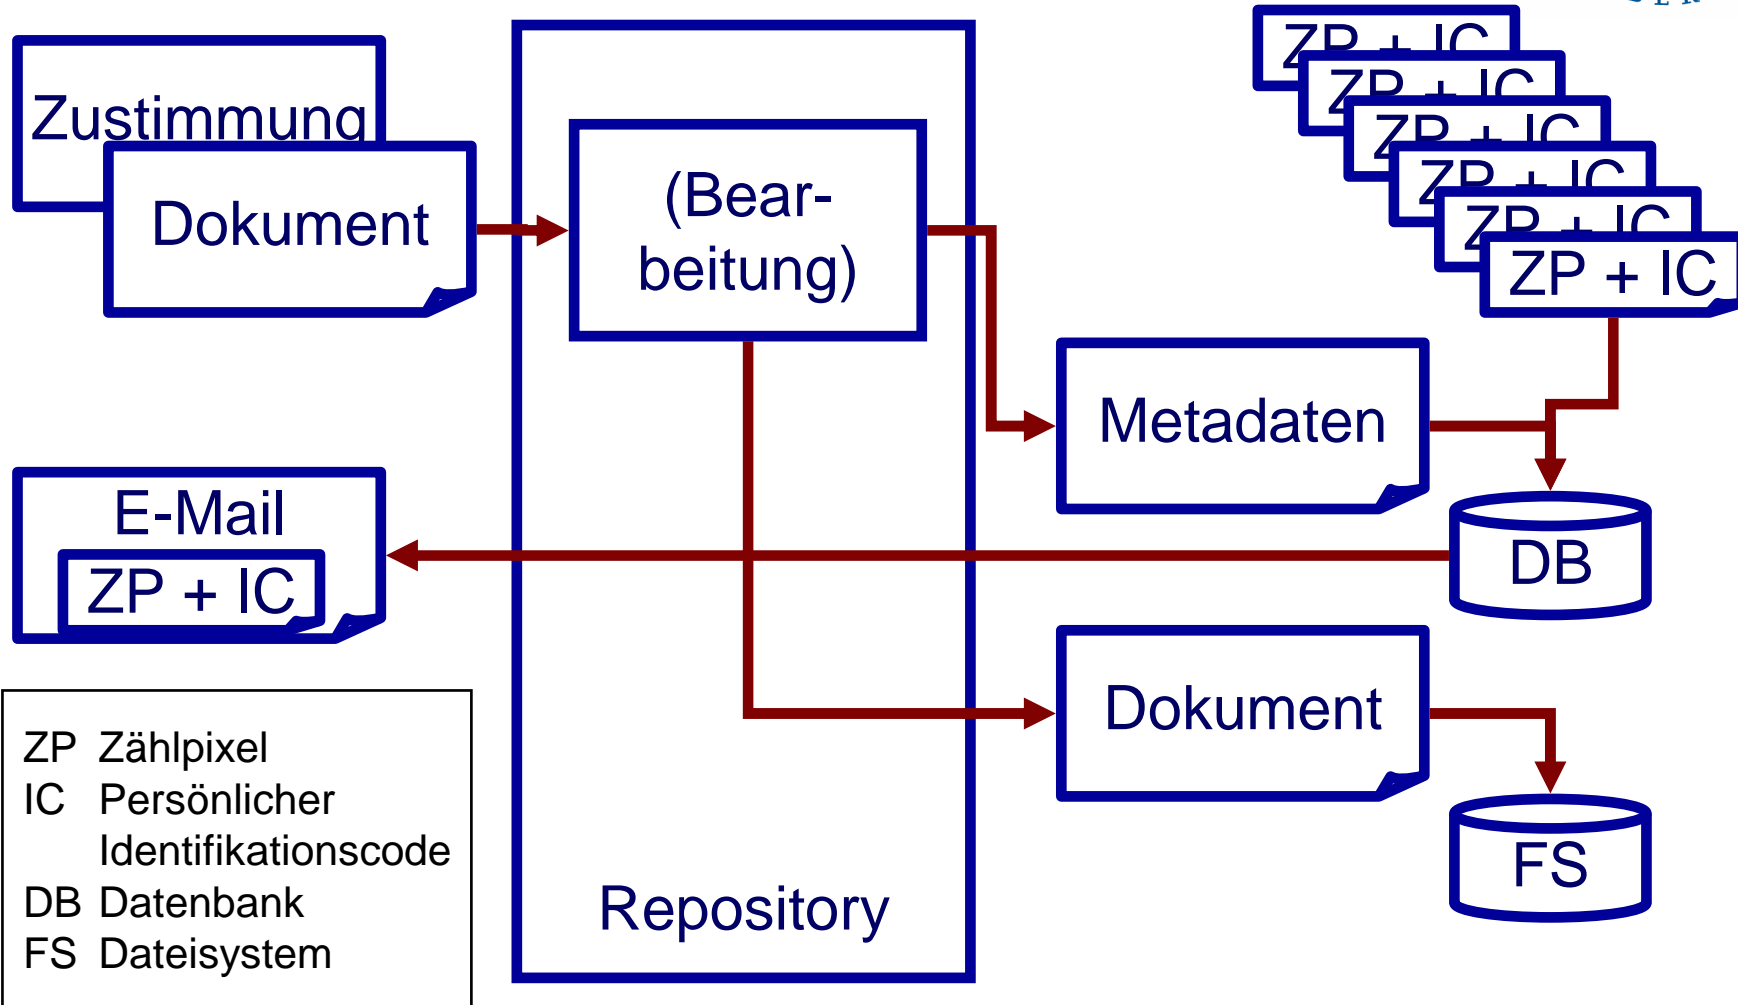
Zustimmung

Dokument

(Bear-
beitung)

ZP + IC
ZP + IC
ZP + IC
ZP + IC
ZP + IC
ZP + IC

Metadaten

E-Mail

ZP + IC

DB

Dokument

FS

Repository

ZP Zählpixel
IC Persönlicher Identifikationscode
DB Datenbank
FS Dateisystem